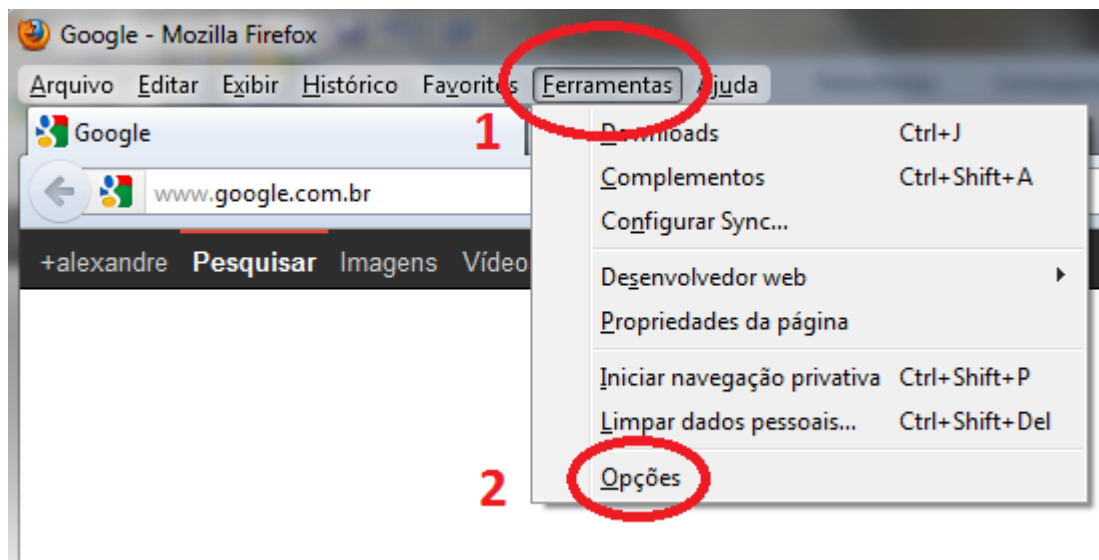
Google - Mozilla Firefox

Arquivo Editar Exibir Histórico Favoritos Ferramentas Ajuda

Google

1

www.google.com.br

+alexandre Pesquisar Imagens Vídeo

Downloads Ctrl+J
Complementos Ctrl+Shift+A
Configurar Sync...

Desenvolvedor web
Propriedades da página

Iniciar navegação privativa Ctrl+Shift+P
Limpar dados pessoais... Ctrl+Shift+Del

2

Opções